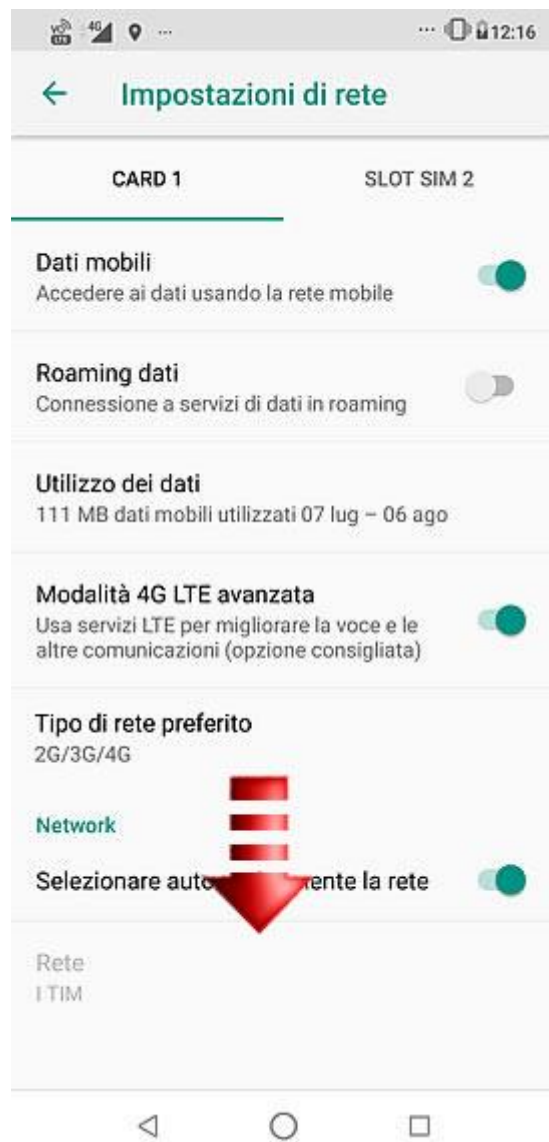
4G ... ... 12:16

Impostazioni di rete

CARD 1

SLOT SIM 2

Dati mobili
Accedere ai dati usando la rete mobile

Roaming dati
Connessione a servizi di dati in roaming

Utilizzo dei dati
111 MB dati mobili utilizzati 07 lug – 06 ago

Modalità 4G LTE avanzata
Usa servizi LTE per migliorare la voce e le altre comunicazioni (opzione consigliata)

Tipo di rete preferito
2G/3G/4G

Network

Selezionare auto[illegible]ente la rete

Rete
I TIM